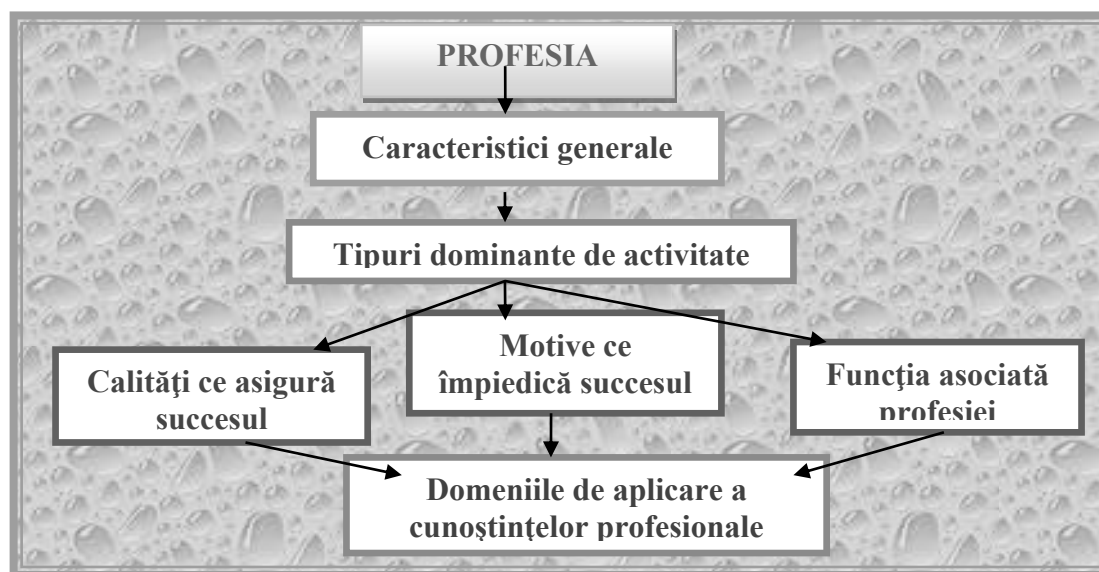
PROFESIA

Caracteristici generale

Tipuri dominante de activitate

Calităţi ce asigură succesul

Motive ce împiedică succesul

Funcţia asociată profesiei

Domeniile de aplicare a cunoştinţelor profesionale